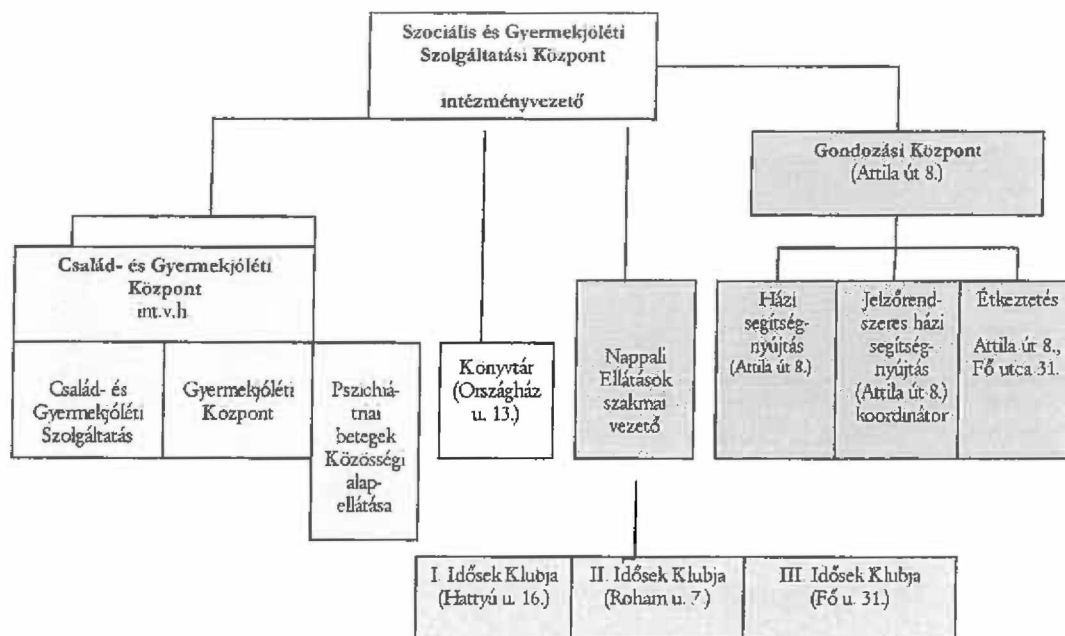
Szociális és Gyermekjóléti Szolgáltatási Központ

intézményvezető

Gondozási Központ (Attila út 8.)

Család- és Gyermekjóléti Központ int.v.h

Család- és Gyermekjóléti Szolgáltatás

Gyermekjóléti Központ

Pszichiátriai betegek Közösségi alapellátása

Könyvtár (Országház u. 13.)

Nappali Ellátások szakmai vezető

Házi segítségnyújtás (Attila út 8.)

Jelzőrendszeres házi segítségnyújtás (Attila út 8.) koordinátor

Étkeztetés Attila út 8., Fő utca 31.

I. Idősek Klubja (Hattyú u. 16.)

II. Idősek Klubja (Roham u. 7.)

III. Idősek Klubja (Fő u. 31.)